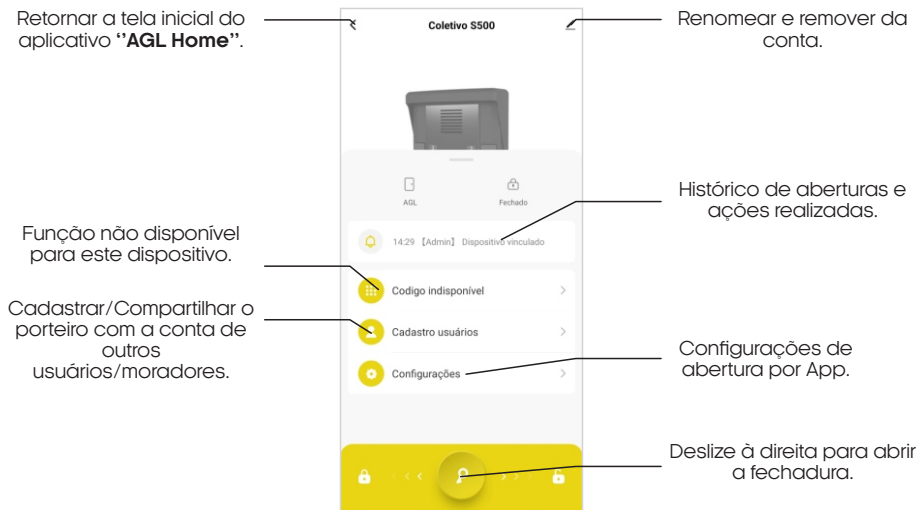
Retornar a tela inicial do aplicativo **''AGL Home''**.

Coletivo S500

Renomear e remover da conta.

AGL

Fechado

Histórico de aberturas e ações realizadas.

Função não disponível para este dispositivo.

14:29 【Admin】 Dispositivo vinculado

Codigo indisponível

Cadastrar/Compartilhar o porteiro com a conta de outros usuários/moradores.

Cadastro usuários

Configurações

Configurações de abertura por App.

Deslize à direita para abrir a fechadura.